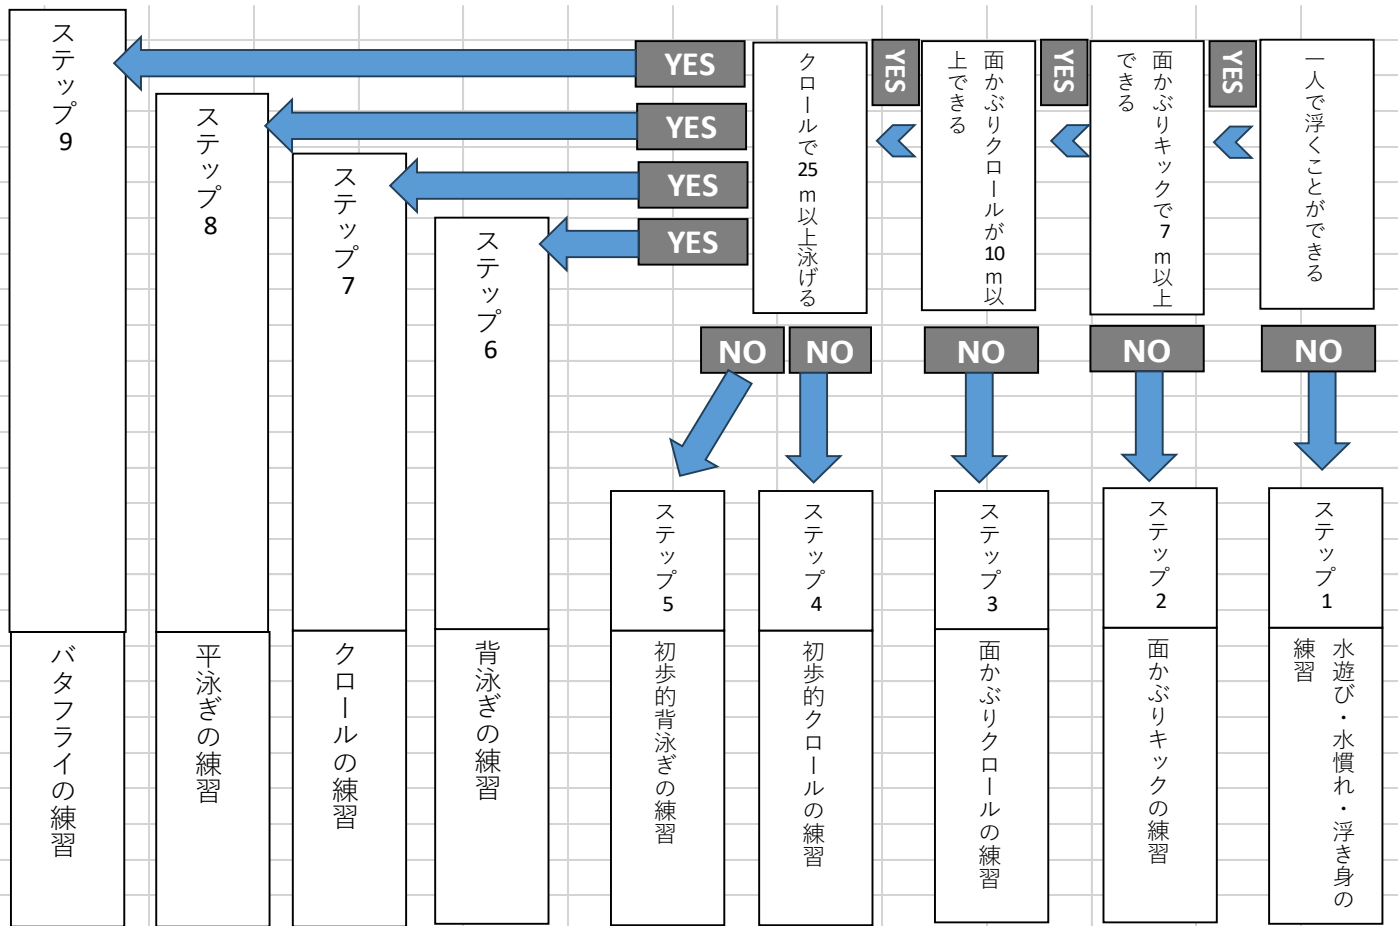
一人で浮くことができる

YES

NO

面かぶりキックで7 m以上できる

YES

NO

面かぶりクロールが10 m以上できる

YES

NO

クロールで25 m以上泳げる

YES

YES

YES

YES

NO

NO

ステップ9

バタフライの練習

ステップ8

平泳ぎの練習

ステップ7

クロールの練習

ステップ6

背泳ぎの練習

ステップ5

初歩的背泳ぎの練習

ステップ4

初歩的クロールの練習

ステップ3

面かぶりクロールの練習

ステップ2

面かぶりキックの練習

ステップ1

水遊び・水慣れ・浮き身の練習